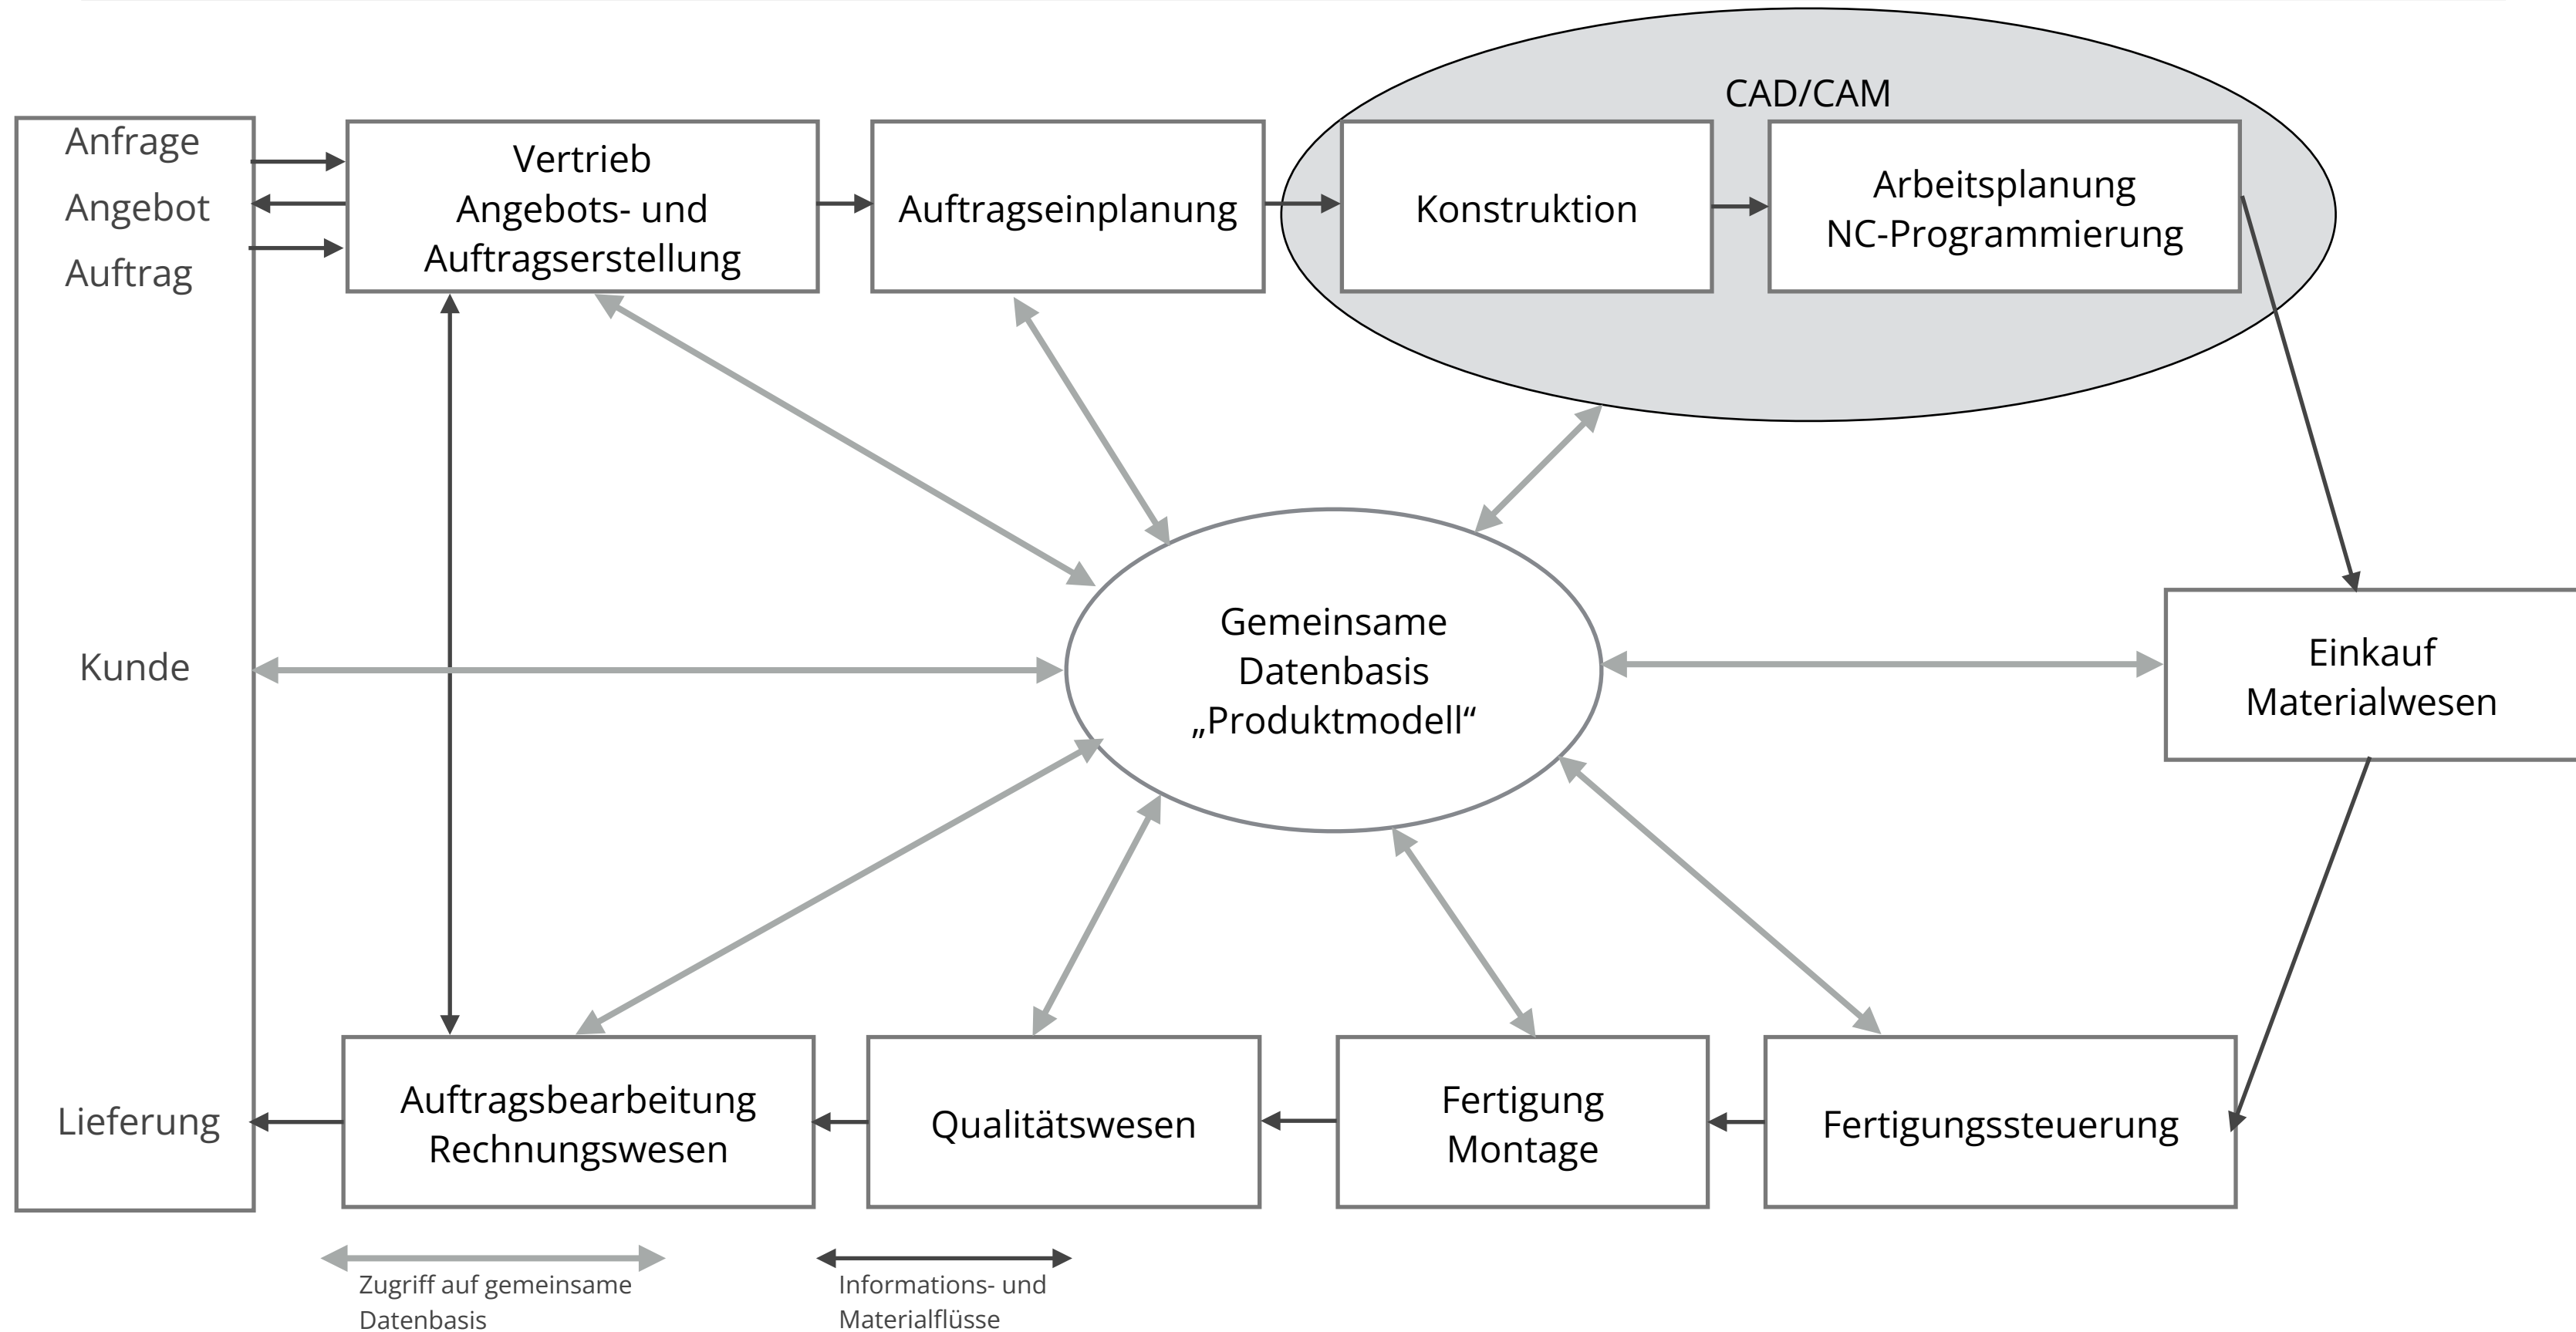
Anfrage
Angebot
Auftrag

Vertrieb
Angebots- und
Auftragserstellung

Auftragseinplanung

CAD/CAM

Konstruktion

Arbeitsplanung
NC-Programmierung

Kunde

Gemeinsame
Datenbasis
„Produktmodell“

Einkauf
Materialwesen

Lieferung

Auftragsbearbeitung
Rechnungswesen

Qualitätswesen

Fertigung
Montage

Fertigungssteuerung

Zugriff auf gemeinsame Datenbasis

Informations- und Materialflüsse